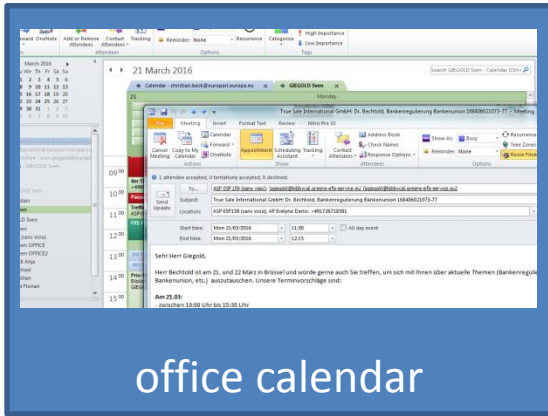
Forward OneNote | Add or Remove Attendees | Contact Attendees | Tracking | Reminder: None | Recurrence | Categorize | High Importance | Low Importance
Attendees | Options | Tags

March 2016
Mo Tu We Th Fr Sa Su
1 2 3 4 5 6
7 8 9 10 11 12 13
14 15 16 17 18 19 20
21 22 23 24 25 26 27
28 29 30 31 1 2 3
4 5 6 7 8 9 10

21 March 2016
Search GIEGOLD Sven - Calendar (Ctrl+
Calendar - christian.bock@europarl.europa.eu | GIEGOLD Sven
21 | Monday

True Sale International GmbH: Dr. Bechtold, Bankenregulierung Bankenunion 16840602107-77 - Meeting
File | Meeting | Insert | Format Text | Review | Nitro Pro 10
Cancel Meeting | Copy to My Calendar | Forward | OneNote | Calendar | Appointment | Scheduling Assistant | Tracking | Contact Attendees | Address Book | Check Names | Response Options | Show As: Busy | Reminder: None | Recurrence | Time Zones | Room Finder
Actions | Show | Attendees | Options

1 attendee accepted, 0 tentatively accepted, 0 declined.
To... | ASP 05F158 (sans voix); 'sgiegold@lobbycal.greens-efa-service.eu'; 'sgiegold@lobbycal.greens-efa-service.eu'
Send Update | Subject: | True Sale International GmbH: Dr. Bechtold, Bankenregulierung Bankenunion 16840602107-77
Location: | ASP 05F158 (sans voix) ASP Evelyne Diensi: +4917267 10591
Start time: | Mon 21/03/2016 | 11:30 | All day event
End time: | Mon 21/03/2016 | 12:15

09:00
10
11
12
13
14

Sehr Herr Giegold,

Herr Bechtold ist am 21. und 22 März in Brüssel und würde gerne auch Sie treffen, um sich mit Ihnen über aktuelle Themen (Bankenreguli Bankenunion, etc.) auszutauschen. Unsere Terminvorschläge sind:

Am 21.03:
- zwischen 10:00 Uhr bis 15:30 Uhr

office calendar